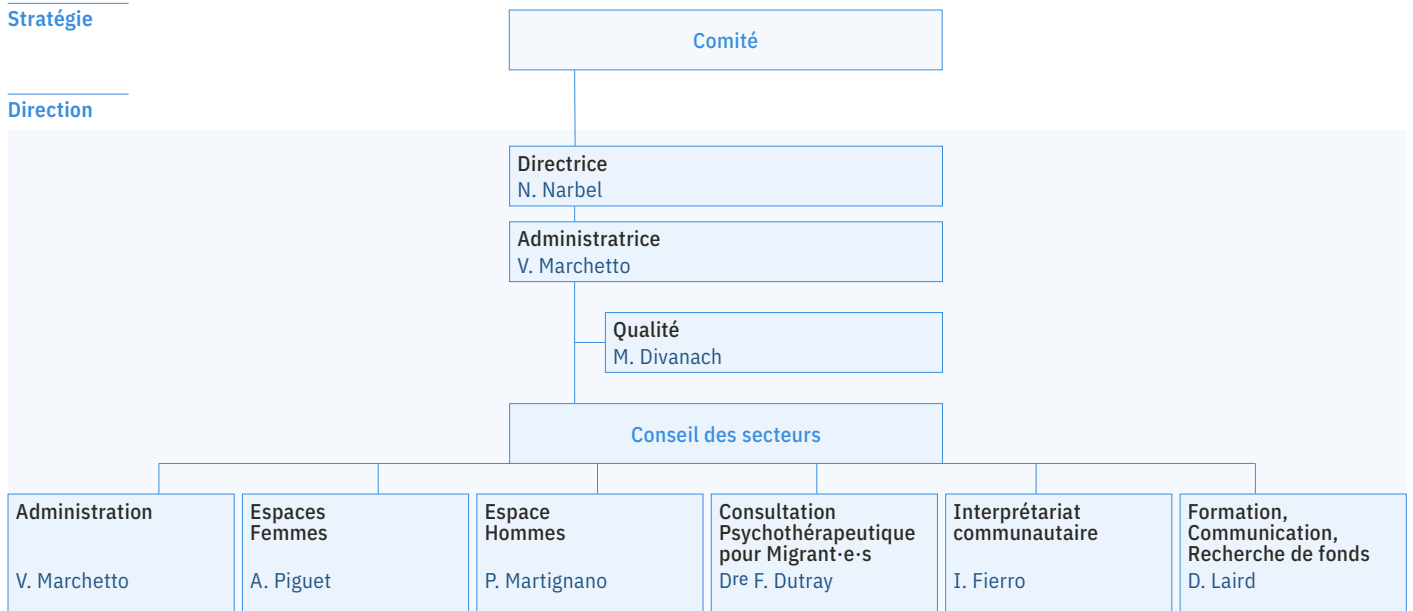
Stratégie

Direction

Comité

Directrice
N. Narbel

Administratrice
V. Marchetto

Qualité
M. Divanach

Conseil des secteurs

Administration

V. Marchetto

Espaces Femmes

A. Piguet

Espace Hommes

P. Martignano

Consultation Psychothérapeutique pour Migrant·e·s
Dre F. Dutray

Interprétariat communautaire

I. Fierro

Formation, Communication, Recherche de fonds
D. Laird